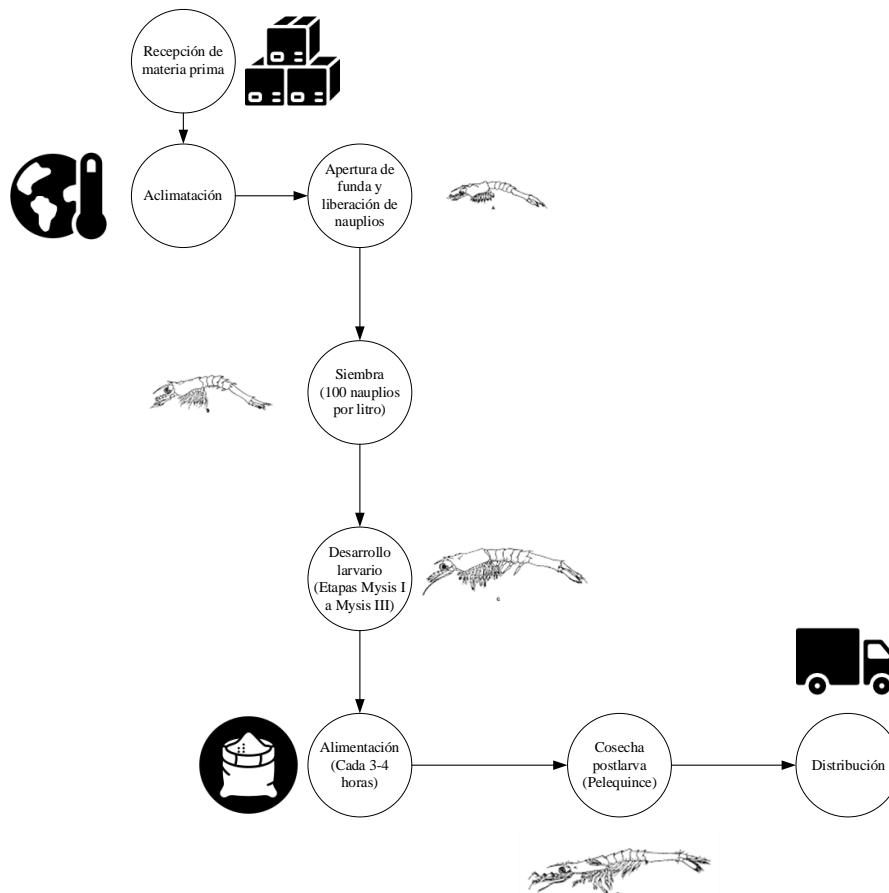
Recepción de materia prima

Aclimatación

Apertura de funda y liberación de nauplios

Siembra (100 nauplios por litro)

Desarrollo larvario (Etapas Mysis I a Mysis III)

Alimentación (Cada 3-4 horas)

Cosecha postlarva (Pelequince)

Distribución